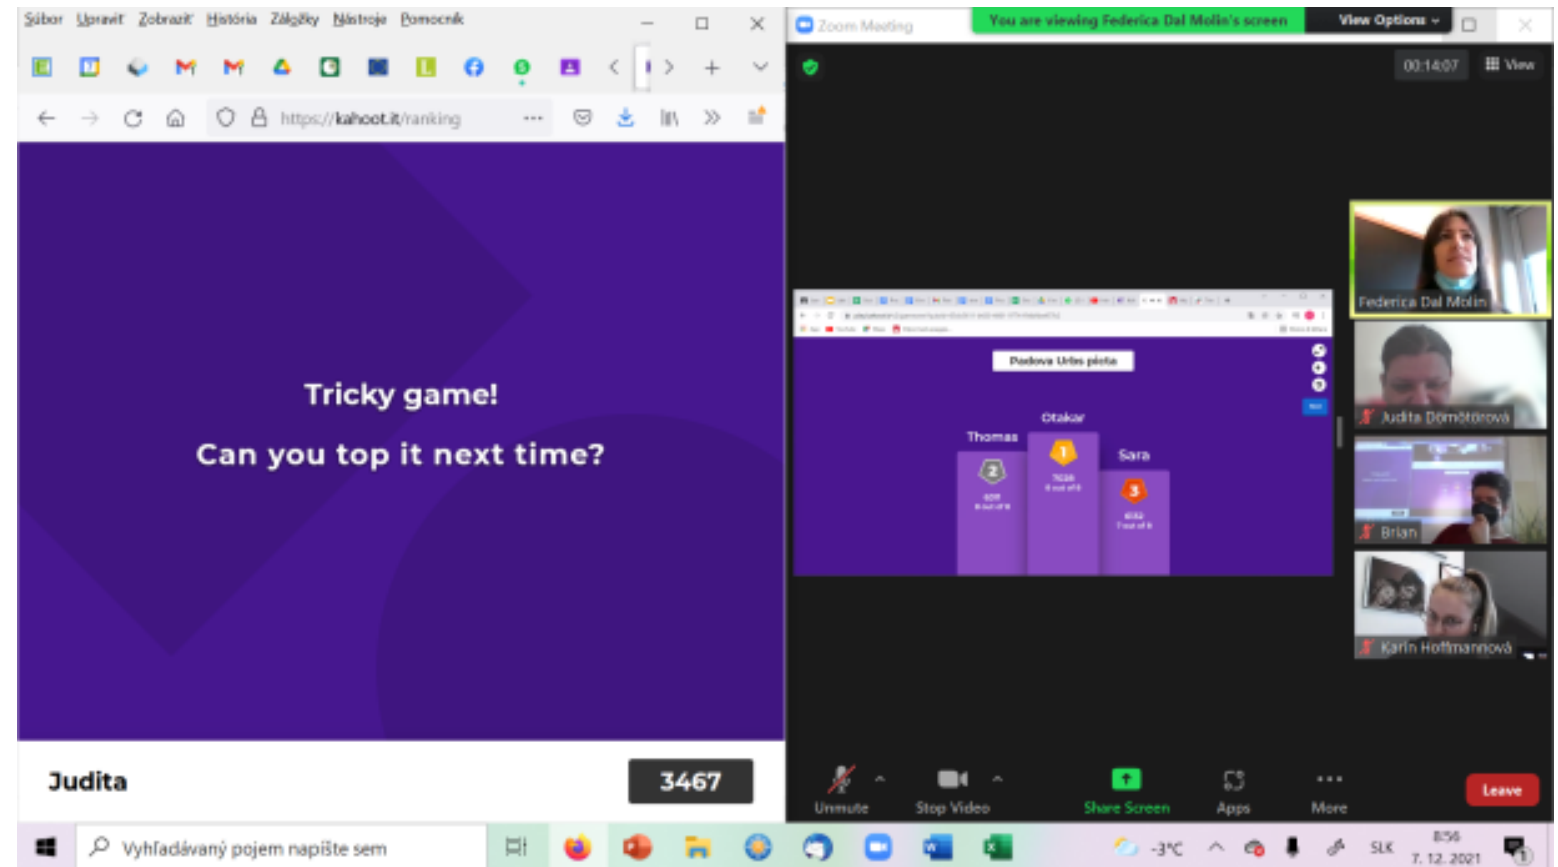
Súbor Upraviť Zobraziť História Záložky Nástroje Pomocník

https://kahoot.it/ranking

Tricky game!

Can you top it next time?

Judita

3467

Zoom Meeting

You are viewing Federica Dal Molin's screen

View Options

00:14:07

View

Padova Urbs picta

Otakar

Thomas

Sara

Federica Dal Molin

Judita Dömötörová

Brian

Karin Hoffmannová

Unmute

Stop Video

Share Screen

Apps

More

Leave

Vyhľadávaný pojem napíšte sem

-3°C

SLK

8:56

7. 12. 2021